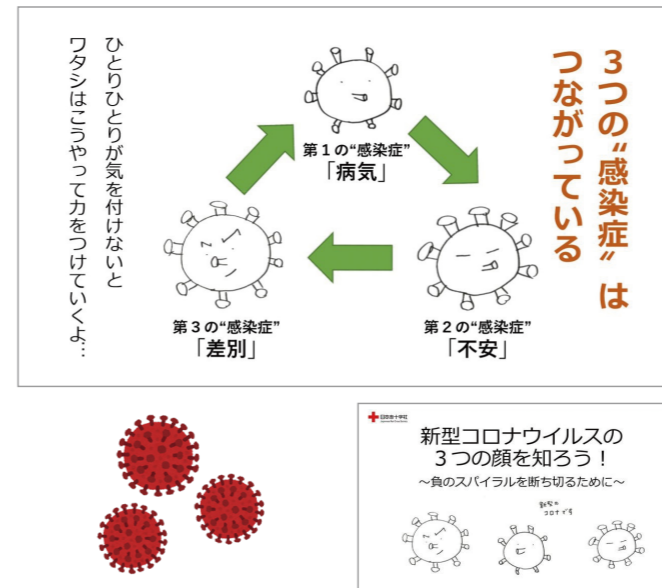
３つの“感染症”はつながっている

ひとりひとりが気を付けないと
ワタシはこうやって力をつけていくよ…

第１の“感染症”
「病気」

第２の“感染症”
「不安」

第３の“感染症”
「差別」

日本赤十字社

新型コロナウイルスの
３つの顔を知ろう！
～負のスパイラルを断ち切るために～

新型の
コロナです